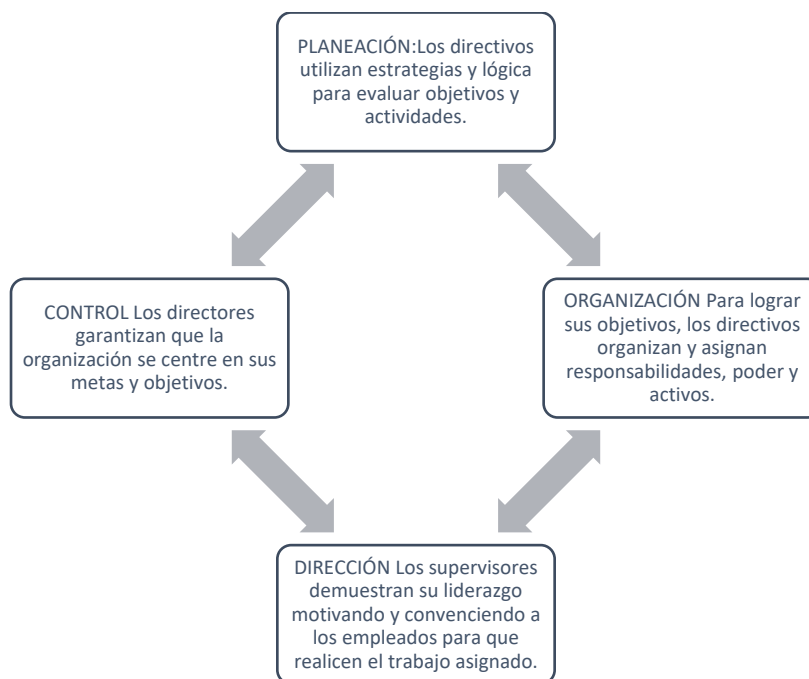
PLANEACIÓN:Los directivos utilizan estrategias y lógica para evaluar objetivos y actividades.

CONTROL Los directores garantizan que la organización se centre en sus metas y objetivos.

ORGANIZACIÓN Para lograr sus objetivos, los directivos organizan y asignan responsabilidades, poder y activos.

DIRECCIÓN Los supervisores demuestran su liderazgo motivando y convenciendo a los empleados para que realicen el trabajo asignado.